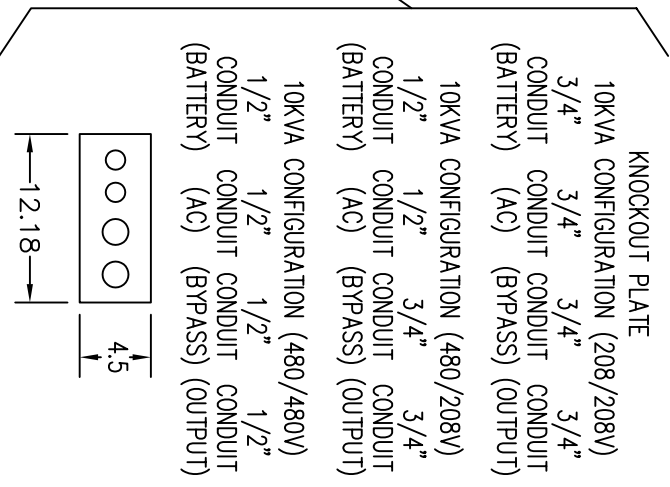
KNOCKOUT PLATE

10KVA CONFIGURATION (208/208V)

| 3/4" CONDUIT (BATTERY) | 3/4" CONDUIT (AC) | 3/4" CONDUIT (BYPASS) | 3/4" CONDUIT (OUTPUT) |
|---|---|---|---|

10KVA CONFIGURATION (480/208V)

| 1/2" CONDUIT (BATTERY) | 1/2" CONDUIT (AC) | 3/4" CONDUIT (BYPASS) | 3/4" CONDUIT (OUTPUT) |
|---|---|---|---|

10KVA CONFIGURATION (480/480V)

| 1/2" CONDUIT (BATTERY) | 1/2" CONDUIT (AC) | 1/2" CONDUIT (BYPASS) | 1/2" CONDUIT (OUTPUT) |
|---|---|---|---|

12.18

4.5